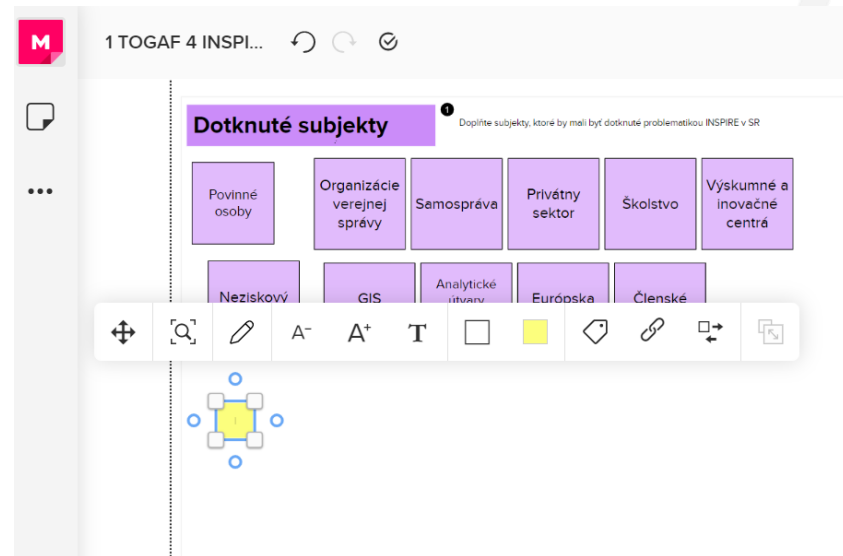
M

1 TOGAF 4 INSPI...

Dotknuté subjekty

1

Doplňte subjekty, ktoré by mali byť dotknuté problematikou INSPIRE v SR

Povinné osoby

Organizácie verejnej správy

Samospráva

Privátny sektor

Školstvo

Výskumné a inovačné centrá

Neziskový

GIS

Analytické útvary

Európska

Členské

A⁻

A⁺

T